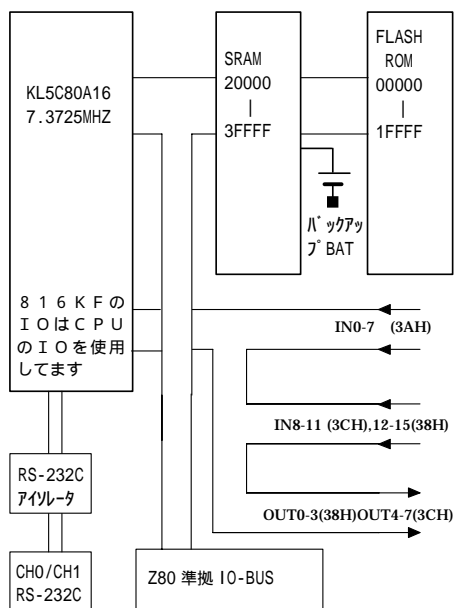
KL5C80A16
7.3725MHZ

SRAM
20000
|
3FFFF

FLASH
ROM
00000
|
1FFFF

ﾊﾞｯｸｱｯ
ﾌﾟBAT

８１６ＫＦの
ＩＯはＣＰＵ
のＩＯを使用
してます

IN0-7 (3AH)

IN8-11 (3CH),12-15(38H)

OUT0-3(38H)OUT4-7(3CH)

RS-232C
ｱｲｿﾚｰﾀ

CH0/CH1
RS-232C

Z80 準拠 IO-BUS